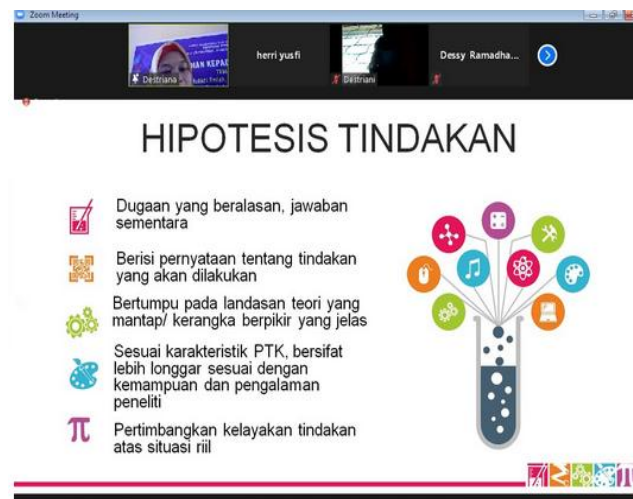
Zoom Meeting

AN KEPAD

Destriana

herri yusfi

Destriani

Dessy Ramadha...

HIPOTESIS TINDAKAN

Dugaan yang beralasan, jawaban sementara

Berisi pernyataan tentang tindakan yang akan dilakukan

Bertumpu pada landasan teori yang mantap/ kerangka berpikir yang jelas

Sesuai karakteristik PTK, bersifat lebih longgar sesuai dengan kemampuan dan pengalaman peneliti

Pertimbangkan kelayakan tindakan atas situasi riil